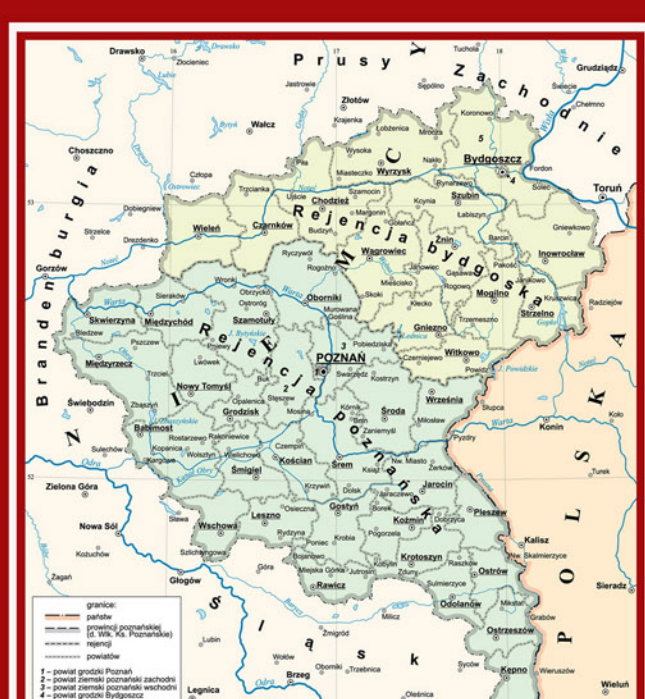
Drawsko
Złocieniec
Prusy Zachodnie
Tuchola
Grudziądz
Jastrowie
Sępólno
Świecie
Chełmno
Złotów
Wałcz
Krajenka
Łobżenica
Mrocza
Koronowo
Choszczno
Wysoka
Nakło
Bydgoszcz
Fordon
Miasteczko
Wyrzysk
Człopa
Trzcianka
Ujście
Chodzież
Szamocin
Rynarzewo
Szubin
Solec
Toruń
Kcynia
Margonin
Łabiszyn
Dobiegniew
Wieleń
Czarnków
Rejencja bydgoska
Gołańcz
Barcin
Gniewkowo
Strzelce
Drezdenko
Budzyń
Wągrowiec
Żnin
Inowrocław
Brandenburgia
Gorzów
Rogoźno
Janowiec
Pakość
Ryczywół
Gąsawa
Jankowo
Wronki
Mieścisko
Rogowo
Mogilno
Kruszwica
Radziejów
Sieraków
Obrzycko
Oborniki
Skoki
Kłecko
Trzemeszno
Strzelno
Skwierzyna
Międzychód
Ostroróg
Szamotuły
Murowana Goślina
Rejencja poznańska
Gniezno
Bledzew
Pniewy
Czerniejewo
Witkowo
Pszczew
Kiszkowo
Pobiedziska
Powidz
Międzyrzecz
Trzciel
Lwówek
Buk
Stęszew
Nowy Tomyśl
Opalenica
Swarzędz
Kostrzyn
Poznań
Września
Świebodzin
Zbąszyń
Grodzisk
Mosina
Kórnik
Bnin
Środa
Miłosław
Słupca
Konin
Koło
Babimost
Rostarzewo
Rakoniewice
Czempiń
Zaniemyśl
Pyzdry
Sulechów
Kopanica
Wolsztyn
Wielichowo
Kościan
Śrem
Książ
Nowe Miasto
Żerków
Turek
Zielona Góra
Śmigiel
Krzywiń
Dolsk
Jarocin
Nowa Sól
Sława
Wschowa
Leszno
Gostyń
Borek
Jaraczewo
Koźmin
Dobrzyca
Pleszew
Kalisz
Kożuchów
Rydzyna
Poniec
Krobia
Pogorzela
Krotoszyn
Nw. Skalmierzyce
Żagań
Szlichtyngowa
Góra
Bojanowo
Miejska Górka
Jutrosin
Rawicz
Zduny
Raszków
Ostrów
Sieradz
Głogów
Sulmierzyce
Odolanów
Mikstat
Ostrzeszów
Grabów
Zmigród
Milicz
Śląsk
Lubin
Wołów
Oborniki
Trzebnica
Sycow
Kępno
Wieruszów
Wieluń
Brzeg
Oleśnica
Legnica
POLSKA
NIEMCY
granice:
państw
prowincji poznańskiej (d. Wlk. Ks. Poznańskie)
rejencji
powiatów
1 – powiat grodzki Poznań
2 – powiat ziemski poznański zachodni
3 – powiat ziemski poznański wschodni
4 – powiat grodzki Bydgoszcz
5
Warta
Noteć
Odra
Obra
Wisła
Gopło
J. Powidzkie
Drawa
Gwda